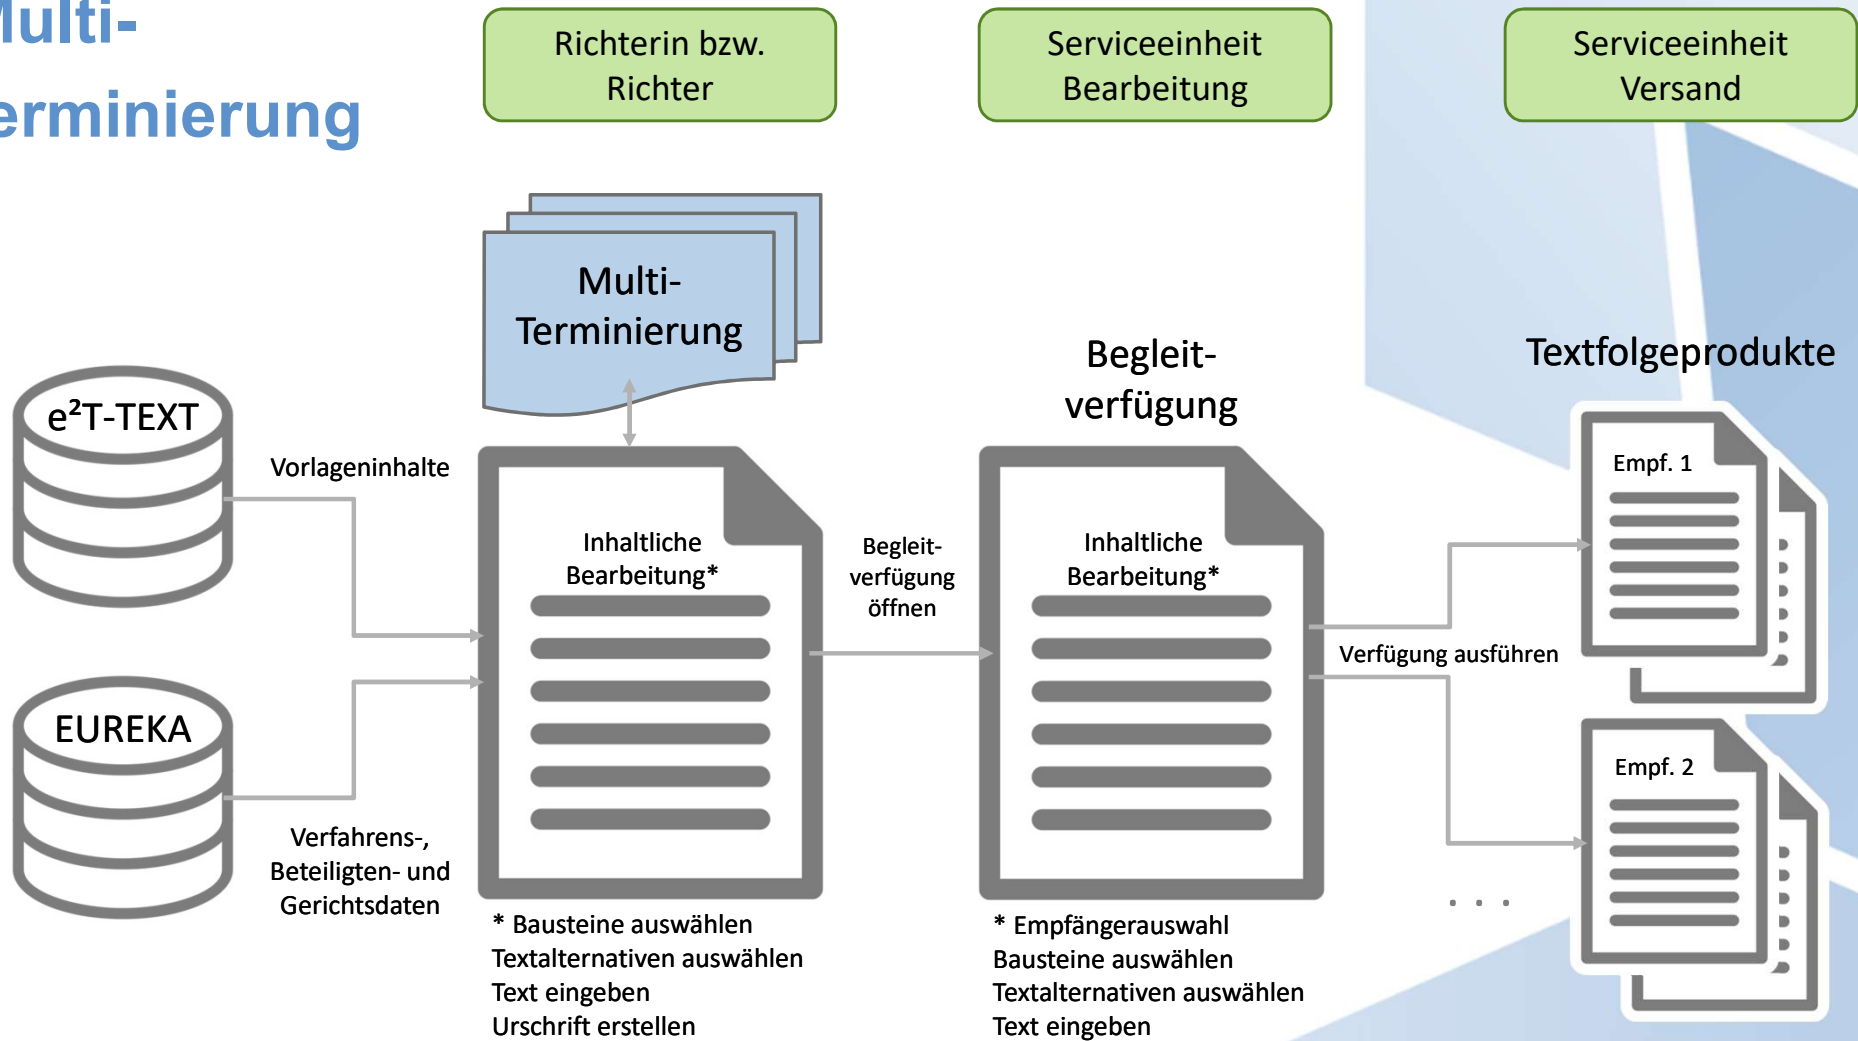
ulti-
erminierung

Richterin bzw. Richter

Serviceeinheit Bearbeitung

Serviceeinheit Versand

Multi-Terminierung

Begleit-verfügung

Textfolgeprodukte

e²T-TEXT

Vorlageninhalte

EUREKA

Verfahrens-, Beteiligten- und Gerichtsdaten

Inhaltliche Bearbeitung*

Begleit-verfügung öffnen

Inhaltliche Bearbeitung*

Verfügung ausführen

Empf. 1

Empf. 2

. . .

* Bausteine auswählen
Textalternativen auswählen
Text eingeben
Urschrift erstellen

* Empfängerauswahl
Bausteine auswählen
Textalternativen auswählen
Text eingeben